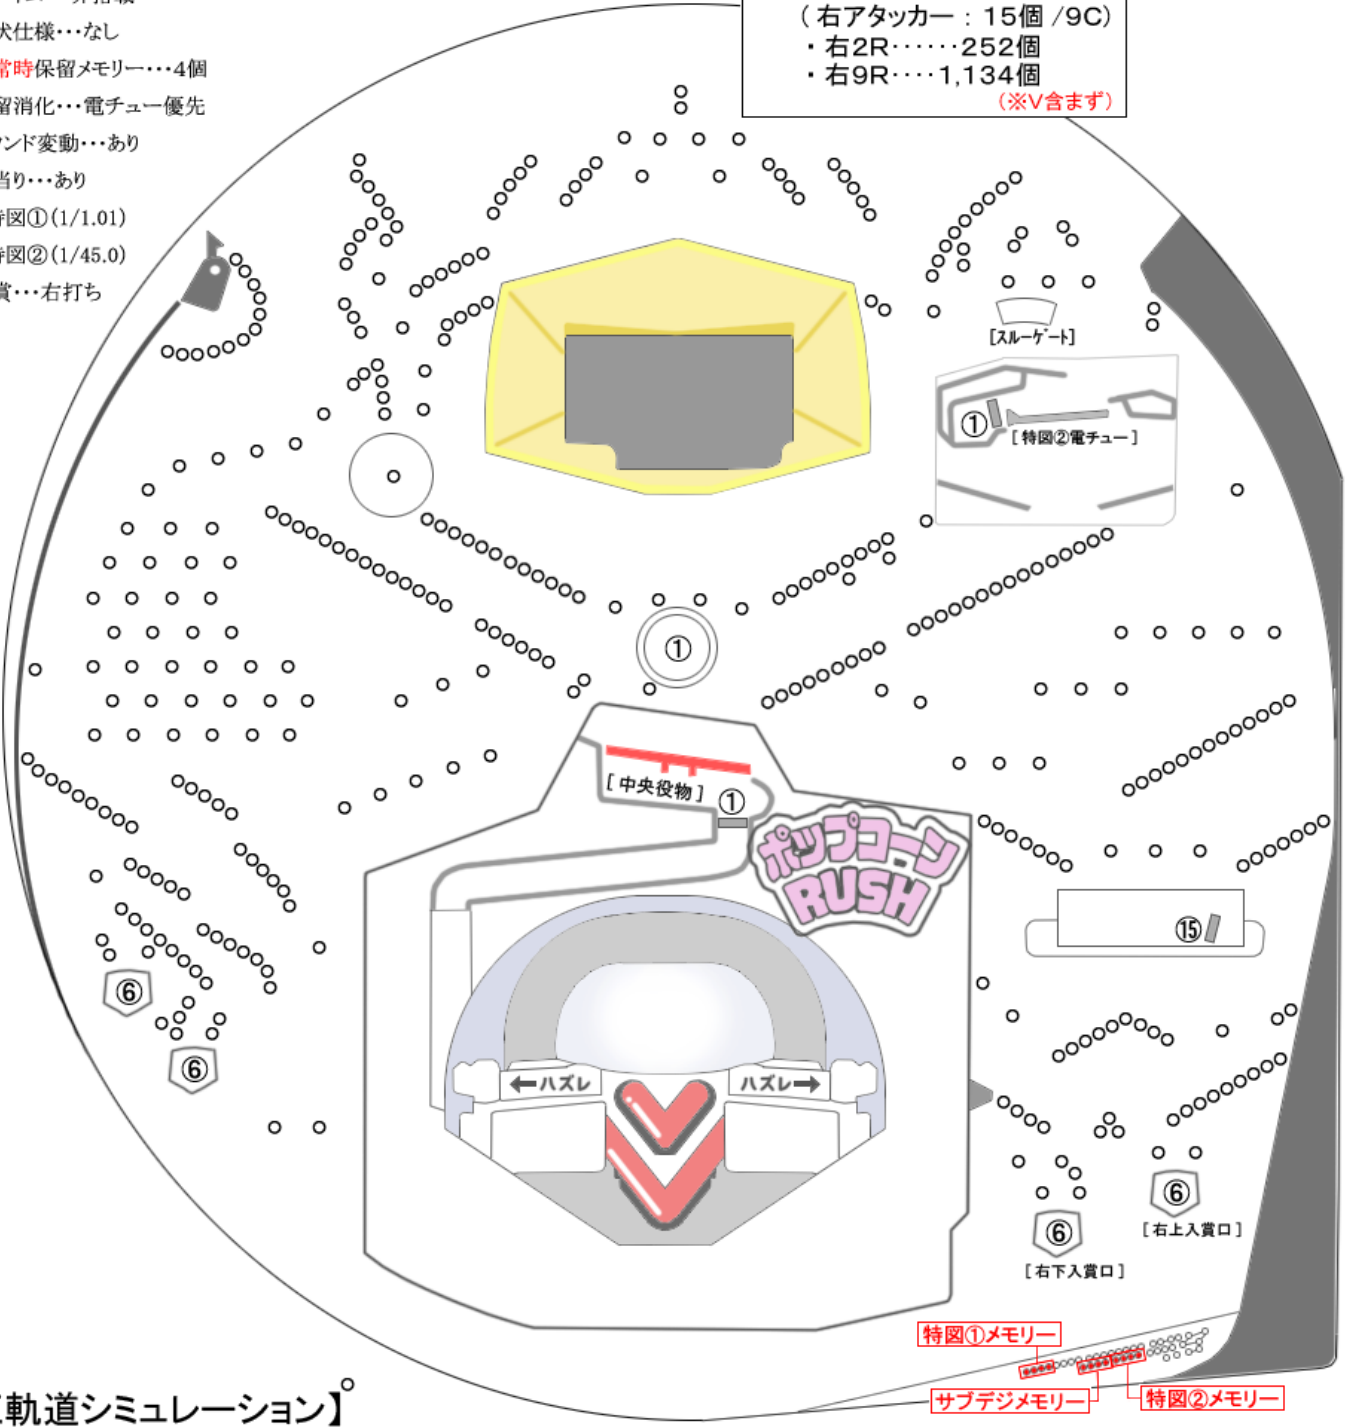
犬仕様・・・なし
常時保留メモリー・・・4個
留消化・・・電チュー優先
ンド変動・・・あり
当り・・・あり
寺図①(1/1.01)
寺図②(1/45.0)
賞・・・右打ち

（右アタッカー：15個 /9C）
・右2R・・・・・252個
・右9R・・・・1,134個
（※V含まず）

[スルーゲート]
①
[特図②電チュー]
①
[中央役物]
①
ポップコーンRUSH
⑮
⑥
⑥
←ハズレ
ハズレ→
⑥
[右上入賞口]
⑥
[右下入賞口]
特図①メモリー
サブデジメモリー
特図②メモリー
軌道シミュレーション】